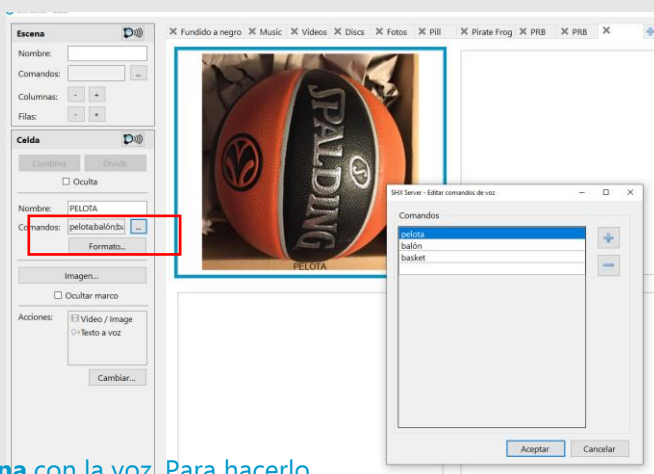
Escena
Nombre:
Comandos:
...
Columnas:
-
+
Filas:
-
+
Celda
Combina
Divide
Oculta
Nombre: PELOTA
Comandos: pelota;balón;ba
...
Formato...
Imagen...
Ocultar marco
Acciones:
Video / Image
Texto a voz
Cambiar...

Fundido a negro
Music
Videos
Discs
Fotos
Pill
Pirate Frog
PRB
PRB

SPALDING
PELOTA

SHX Server - Editar comandos de voz
Comandos
pelota
balón
basket
+
-
Aceptar
Cancelar

na con la voz. Para hacerlo